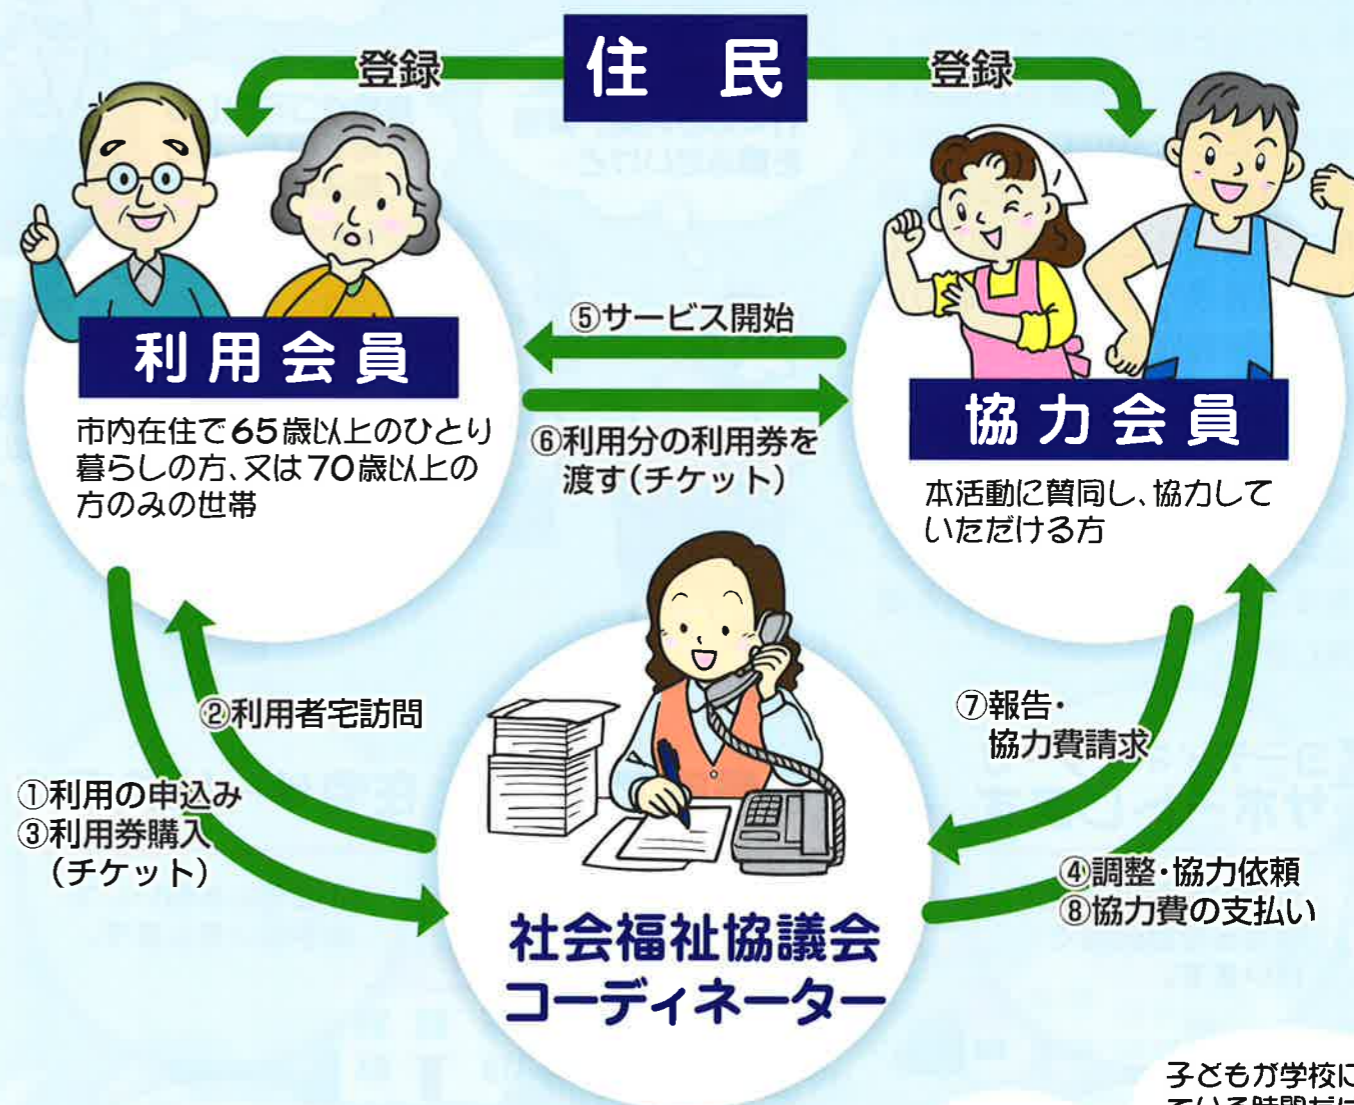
住民

登録

登録

利用会員

市内在住で65歳以上のひとり暮らしの方、又は70歳以上の方のみの世帯

⑤サービス開始

⑥利用分の利用券を渡す(チケット)

協力会員

本活動に賛同し、協力していただける方

②利用者宅訪問

①利用の申込み
③利用券購入
(チケット)

⑦報告・
協力費請求

④調整・協力依頼
⑧協力費の支払い

社会福祉協議会
コーディネーター

子どもが学校に
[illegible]